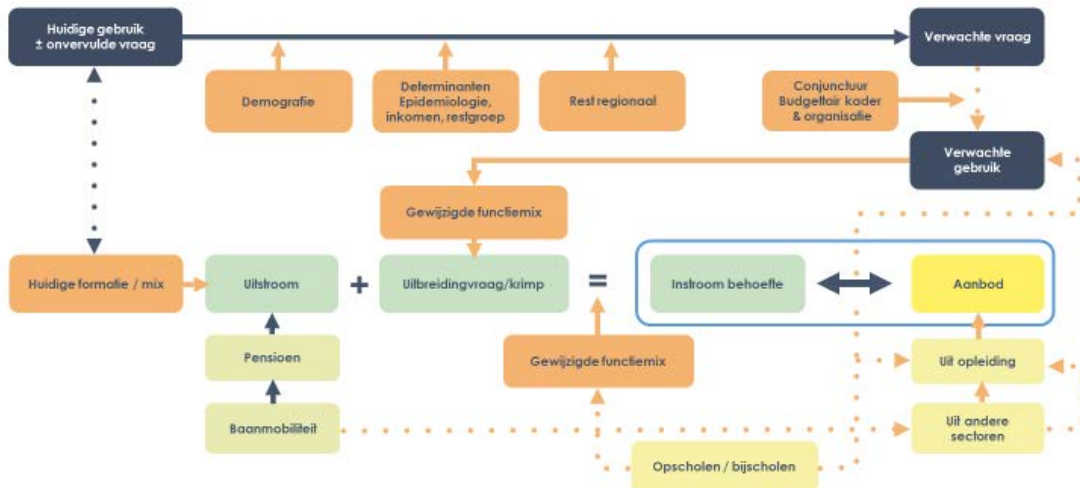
Huidige gebruik
± onvervulde vraag

Verwachte vraag

Demografie

Determinanten
Epidemiologie,
inkomen, restgroep

Rest regionaal

Conjunctuur
Budgettair kader
& organisatie

Verwachte
gebruik

Gewijzigde functiemix

Huidige formatie / mix

Uitstroom

+

Uitbreidingvraag/krimp

=

Instroom behoefte

Aanbod

Pensioen

Gewijzigde functiemix

Uit opleiding

Baanmobiliteit

Uit andere
sectoren

Opscholen / bijscholen